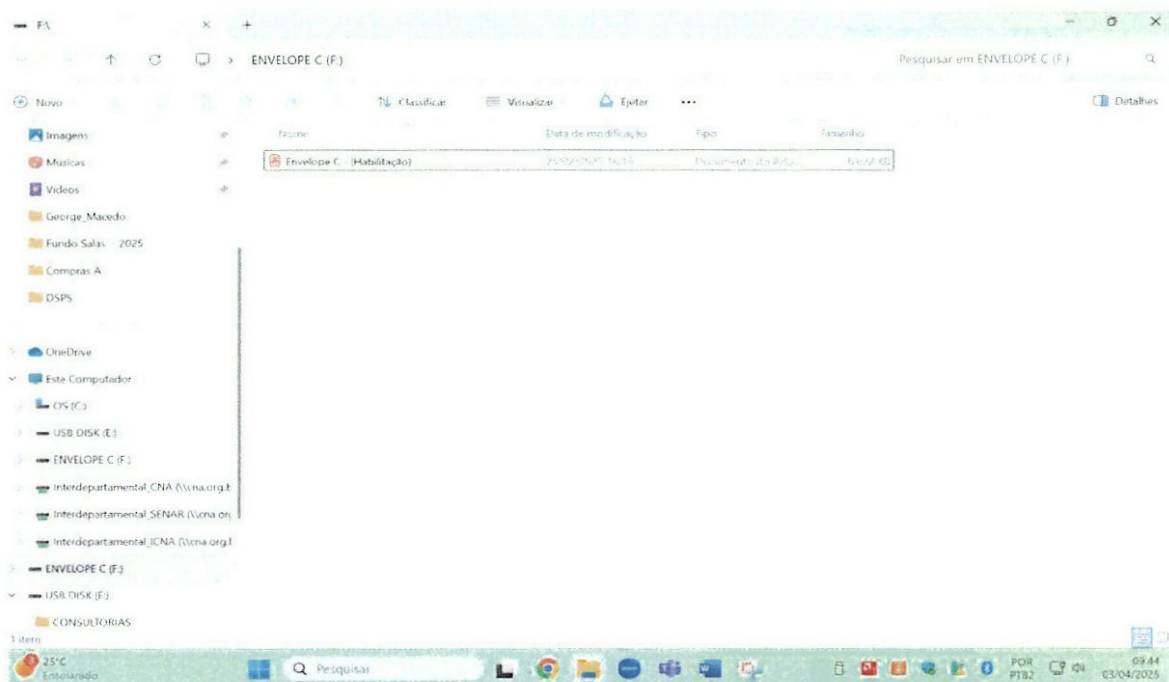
F:\
ENVELOPE C (F:)
Pesquisar em ENVELOPE C (F:)
Novo
Classificar
Visualizar
Ejetar
...
Detalhes
Imagens
Músicas
Vídeos
George_Macedo
Fundo Salas - 2025
Compras A
DSPS
OneDrive
Este Computador
OS (C:)
USB DISK (E:)
ENVELOPE C (F:)
Interdepartamental_CNA (\\cna.org.b
Interdepartamental_SENAR (\\cna.or
Interdepartamental_ICNA (\\cna.org.
ENVELOPE C (F:)
USB DISK (E:)
CONSULTORIAS
1 item

| Nome | Data de modificação | Tipo | Tamanho |
|---|---|---|---|
| Envelope C - (Habilitação) | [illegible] | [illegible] | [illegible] |

25°C
Ensolarado
Pesquisar
POR
PTB2
09:44
03/04/2025